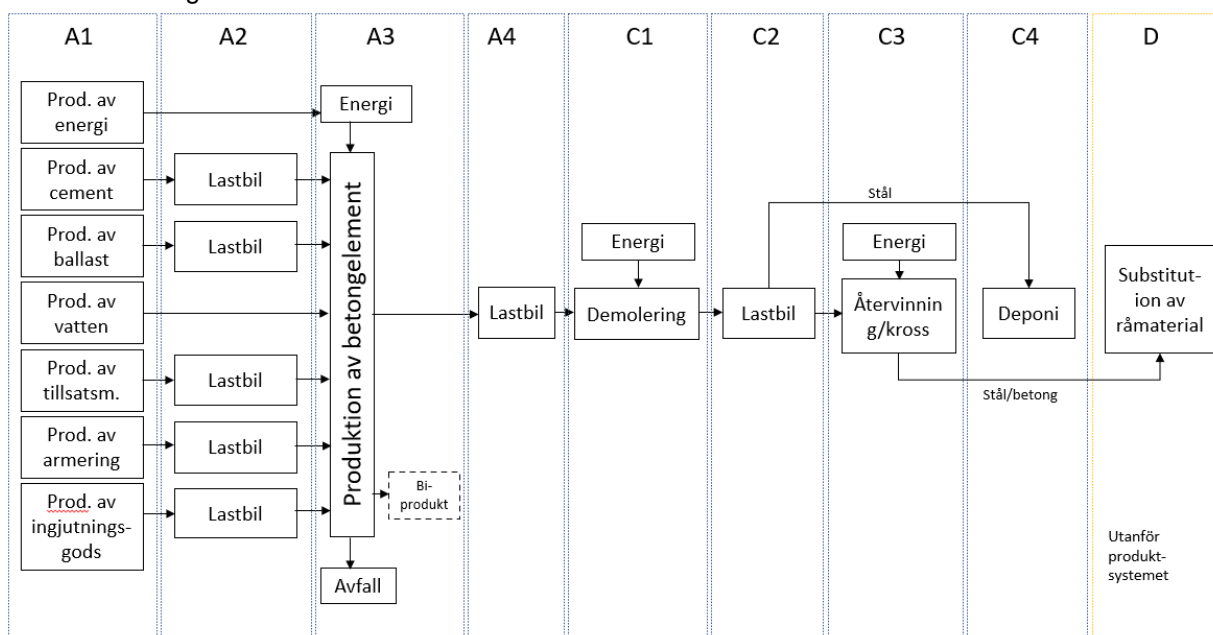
A1

A2

A3

A4

C1

C2

C3

C4

D

Prod. av energi

Energi

Prod. av cement

Lastbil

Prod. av ballast

Lastbil

Prod. av vatten

Prod. av tillsatsm.

Lastbil

Prod. av armering

Lastbil

Prod. av ingjutningsgods

Lastbil

Produktion av betongelement

Biprodukt

Avfall

Lastbil

Energi

Demolering

Lastbil

Stål

Energi

Återvinning/kross

Deponi

Stål/betong

Substitution av råmaterial

Utanför produktsystemet